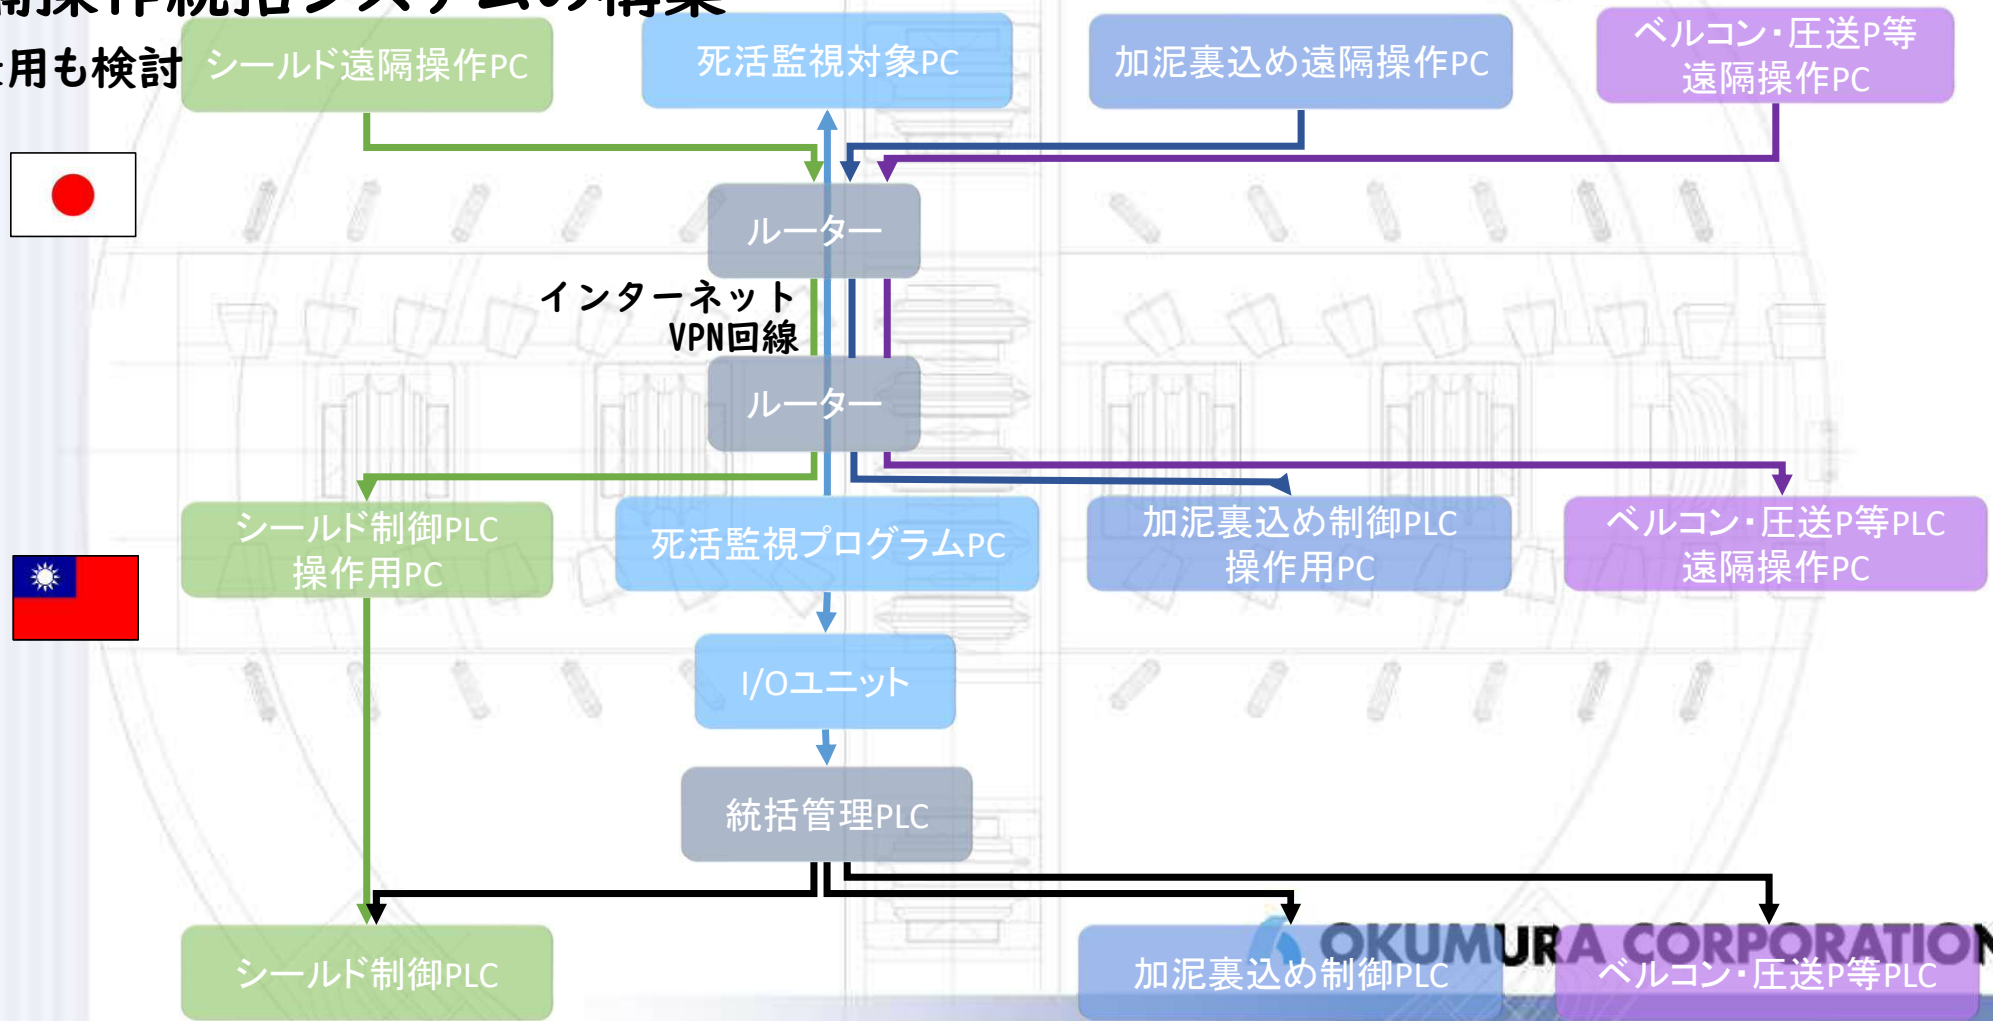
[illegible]
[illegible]用も検討

シールド遠隔操作PC

死活監視対象PC

加泥裏込め遠隔操作PC

ベルコン・圧送P等遠隔操作PC

ルーター

インターネット VPN回線

ルーター

シールド制御PLC操作用PC

死活監視プログラムPC

加泥裏込め制御PLC操作用PC

ベルコン・圧送P等PLC遠隔操作PC

I/Oユニット

統括管理PLC

シールド制御PLC

加泥裏込め制御PLC

ベルコン・圧送P等PLC

OKUMURA CORPORATION